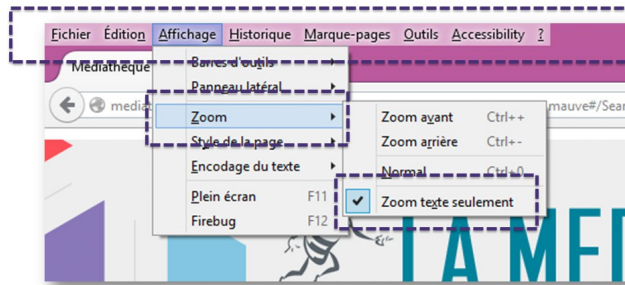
Fichier Édition Affichage Historique Marque-pages Outils Accessibility ?

Médiathèque

Barres d'outils
Panneau latéral
Zoom
Style de la page
Encodage du texte
Plein écran F11
Firebug F12

Zoom avant Ctrl++
Zoom arrière Ctrl+-
Normal Ctrl+0
Zoom texte seulement

media

mauve#/Sear

LA MÉ